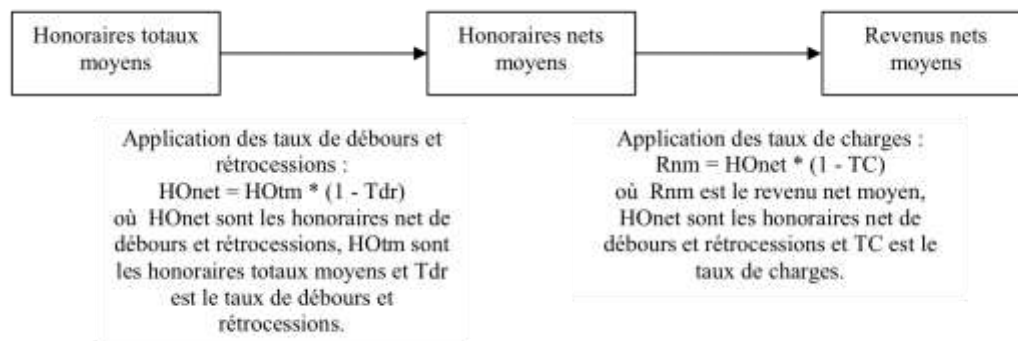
Honoraires totaux moyens

Honoraires nets moyens

Revenus nets moyens

Application des taux de débours et rétrocessions :
HOnet = HOtm * (1 - Tdr)
où HOnet sont les honoraires net de débours et rétrocessions, HOtm sont les honoraires totaux moyens et Tdr est le taux de débours et rétrocessions.

Application des taux de charges :
Rnm = HOnet * (1 - TC)
où Rnm est le revenu net moyen, HOnet sont les honoraires net de débours et rétrocessions et TC est le taux de charges.